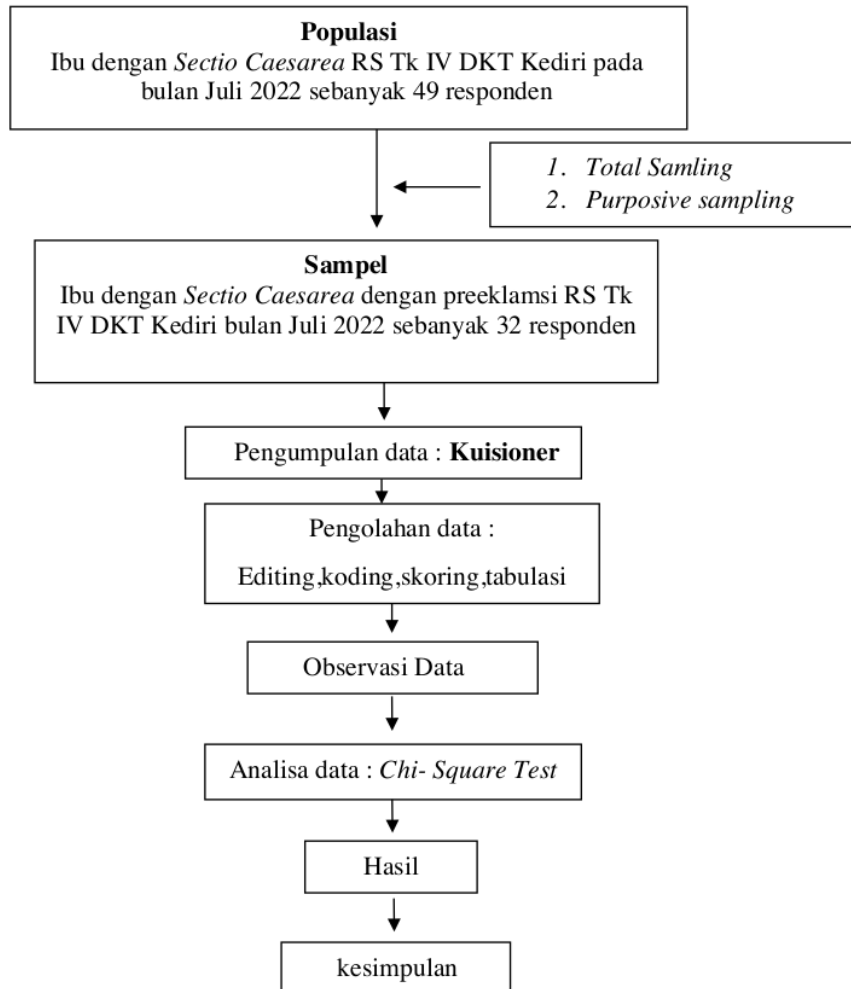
Populasi
Ibu dengan Sectio Caesarea RS Tk IV DKT Kediri pada bulan Juli 2022 sebanyak 49 responden

1. Total Samling
2. Purposive sampling

Sampel
Ibu dengan Sectio Caesarea dengan preeklamsi RS Tk IV DKT Kediri bulan Juli 2022 sebanyak 32 responden

Pengumpulan data : Kuisioner

Pengolahan data :
Editing,koding,skoring,tabulasi

Observasi Data

Analisa data : Chi- Square Test

Hasil

kesimpulan